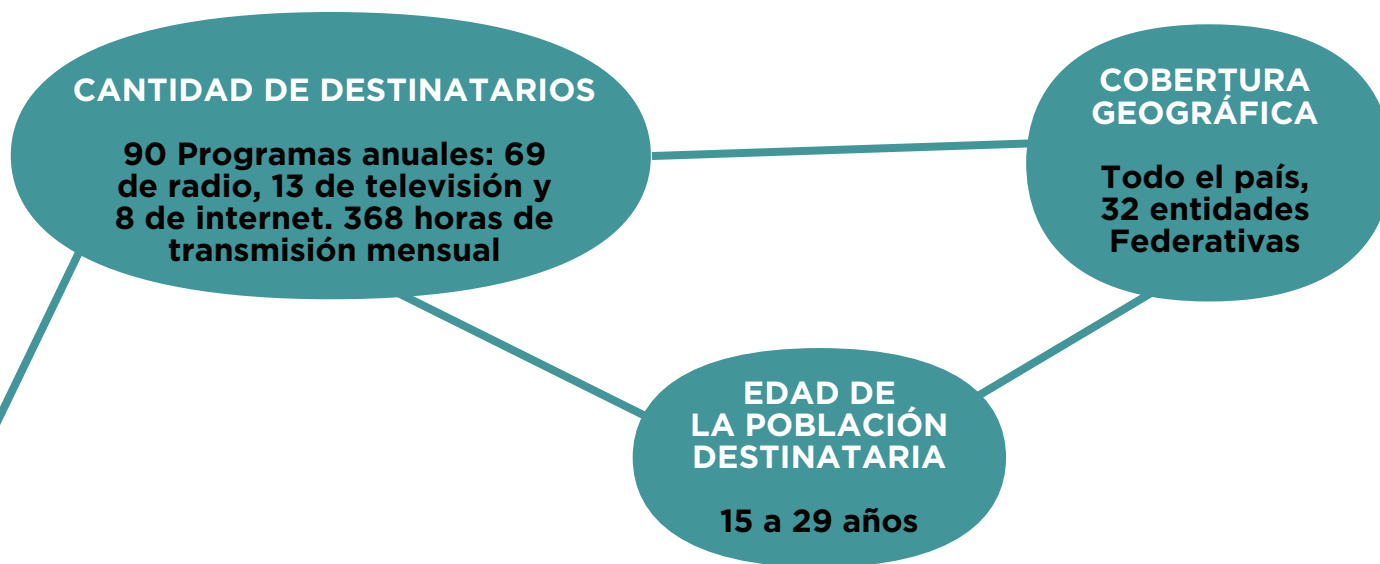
CANTIDAD DE DESTINATARIOS

90 Programas anuales: 69 de radio, 13 de televisión y 8 de internet. 368 horas de transmisión mensual

COBERTURA GEOGRÁFICA

Todo el país, 32 entidades Federativas

EDAD DE LA POBLACIÓN DESTINATARIA

15 a 29 años